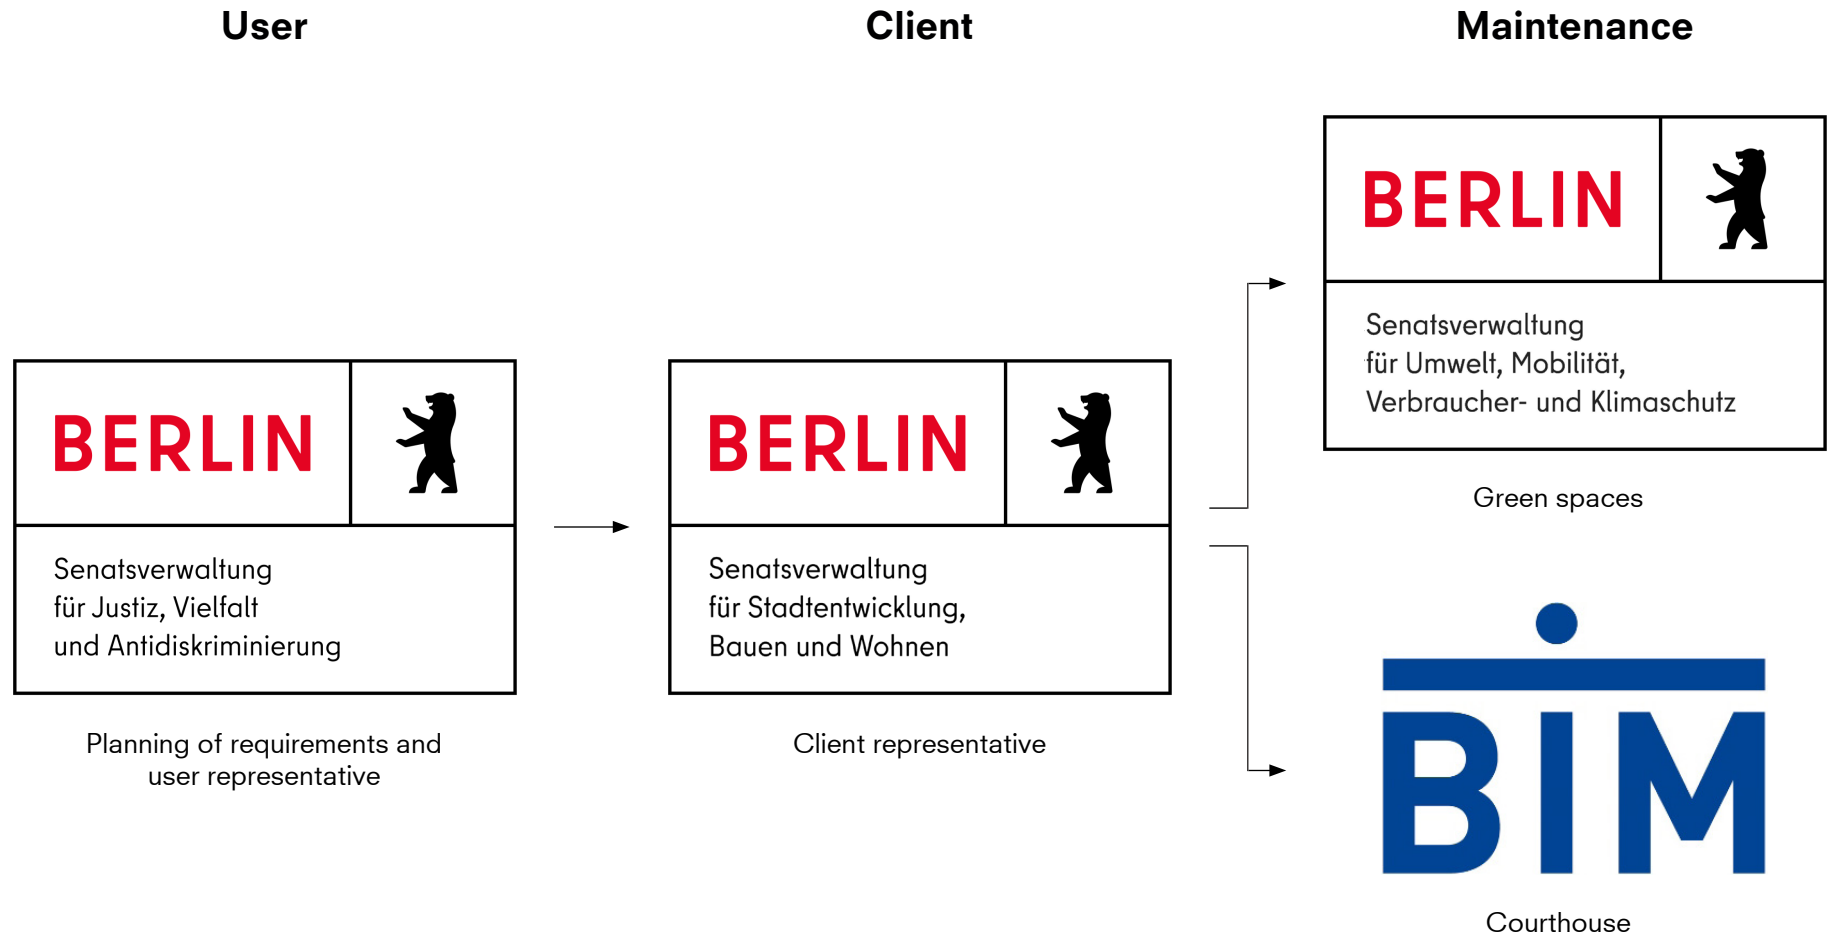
User

Client

Maintenance

BERLIN

Senatsverwaltung für Umwelt, Mobilität, Verbraucher- und Klimaschutz

Green spaces

BERLIN

Senatsverwaltung für Justiz, Vielfalt und Antidiskriminierung

Planning of requirements and user representative

BERLIN

Senatsverwaltung für Stadtentwicklung, Bauen und Wohnen

Client representative

BIM

Courthouse